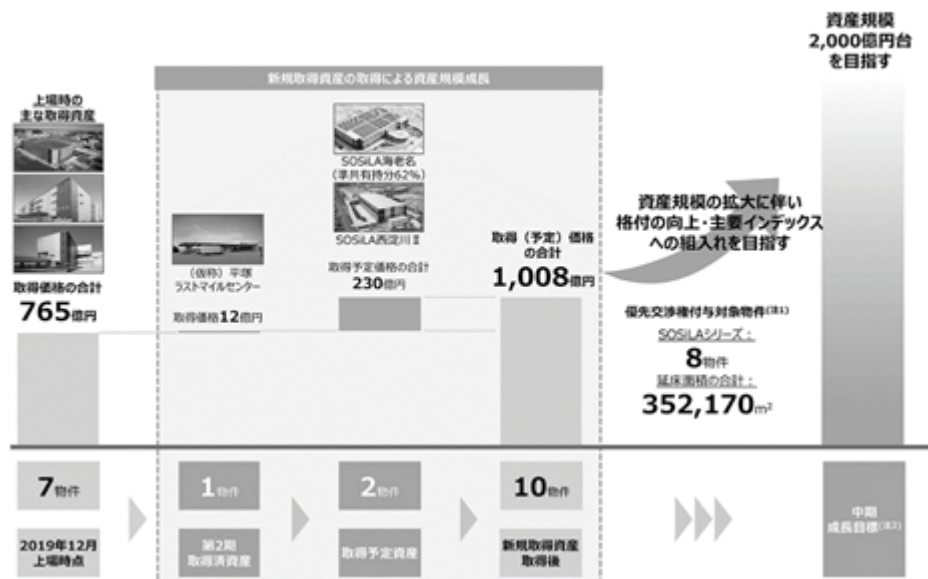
資産規模
2,000億円台
を目指す

新規取得資産の取得による資産規模成長

上場時の
主な取得資産

取得価格の合計
765億円

（仮称）平塚
ラストマイルセンター

取得価格12億円

SOSiLA海老名
（準共有持分62%）

SOSiLA西淀川Ⅱ

取得予定価格の合計
230億円

取得（予定）価格
の合計
1,008億円

資産規模の拡大に伴い
格付の向上・主要インデックス
への組入れを目指す

優先交渉権付与対象物件（注1）
SOSiLAシリーズ：
8物件
延床面積の合計：
352,170m²

7物件
2019年12月
上場時点

1物件
第2期
取得済資産

2物件
取得予定資産

10物件
新規取得資産
取得後

中期
成長目標（注2）